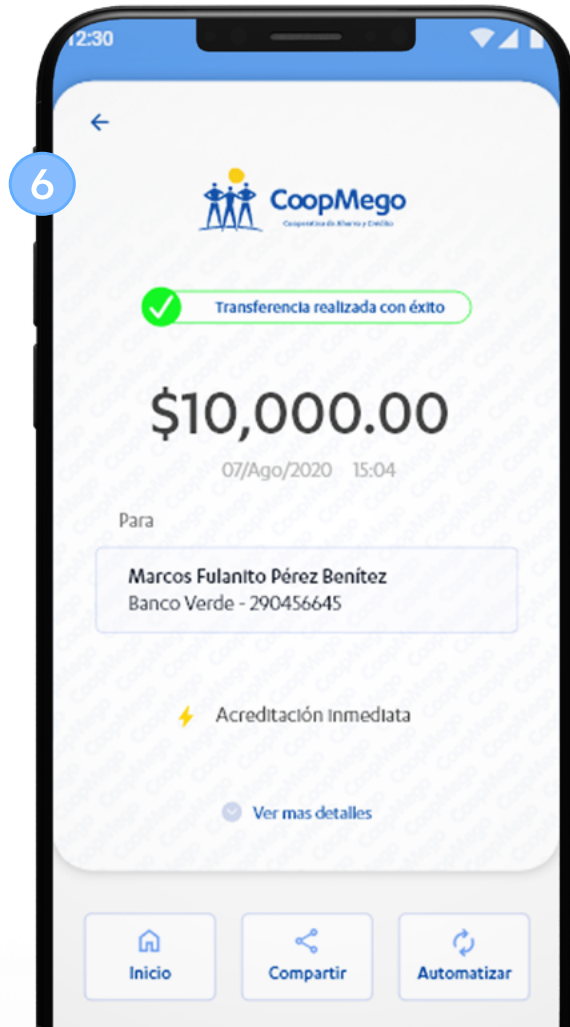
12:30

6

CoopMego
Cooperativa de Ahorro y Crédito

Transferencia realizada con éxito

$10,000.00

07/Ago/2020 15:04

Para

Marcos Fulanito Pérez Benítez
Banco Verde - 290456645

Acreditación Inmediata

Ver mas detalles

Inicio

Compartir

Automatizar